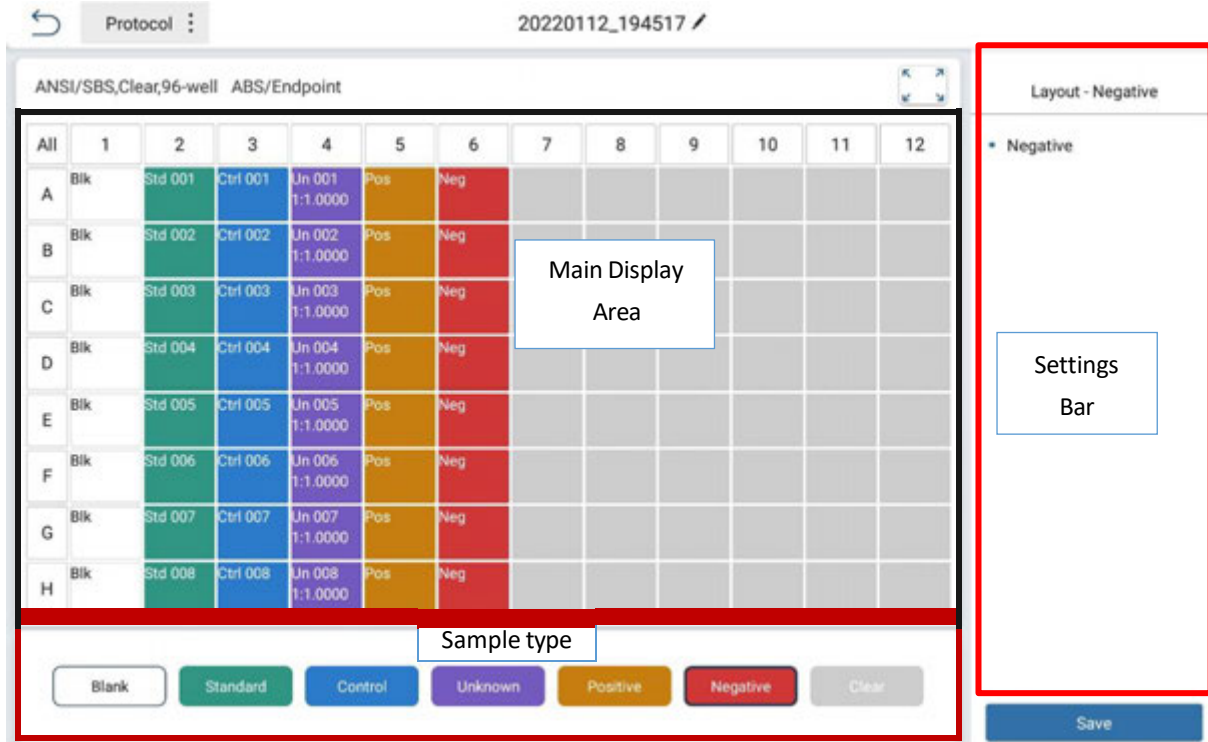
Protocol ⋮ 20220112_194517

ANSI/SBS,Clear,96-well ABS/Endpoint

| All | 1 | 2 | 3 | 4 | 5 | 6 | 7 | 8 | 9 | 10 | 11 | 12 |
|---|---|---|---|---|---|---|---|---|---|---|---|---|
| A | Blk | Std 001 | Ctrl 001 | Un 001 1:1.0000 | Pos | Neg | | | | | | |
| B | Blk | Std 002 | Ctrl 002 | Un 002 1:1.0000 | Pos | Neg | | | | | | |
| C | Blk | Std 003 | Ctrl 003 | Un 003 1:1.0000 | Pos | Neg | | | | | | |
| D | Blk | Std 004 | Ctrl 004 | Un 004 1:1.0000 | Pos | Neg | | | | | | |
| E | Blk | Std 005 | Ctrl 005 | Un 005 1:1.0000 | Pos | Neg | | | | | | |
| F | Blk | Std 006 | Ctrl 006 | Un 006 1:1.0000 | Pos | Neg | | | | | | |
| G | Blk | Std 007 | Ctrl 007 | Un 007 1:1.0000 | Pos | Neg | | | | | | |
| H | Blk | Std 008 | Ctrl 008 | Un 008 1:1.0000 | Pos | Neg | | | | | | |

Main Display Area

Sample type

Blank Standard Control Unknown Positive Negative Clear

Layout - Negative

• Negative

Settings Bar

Save